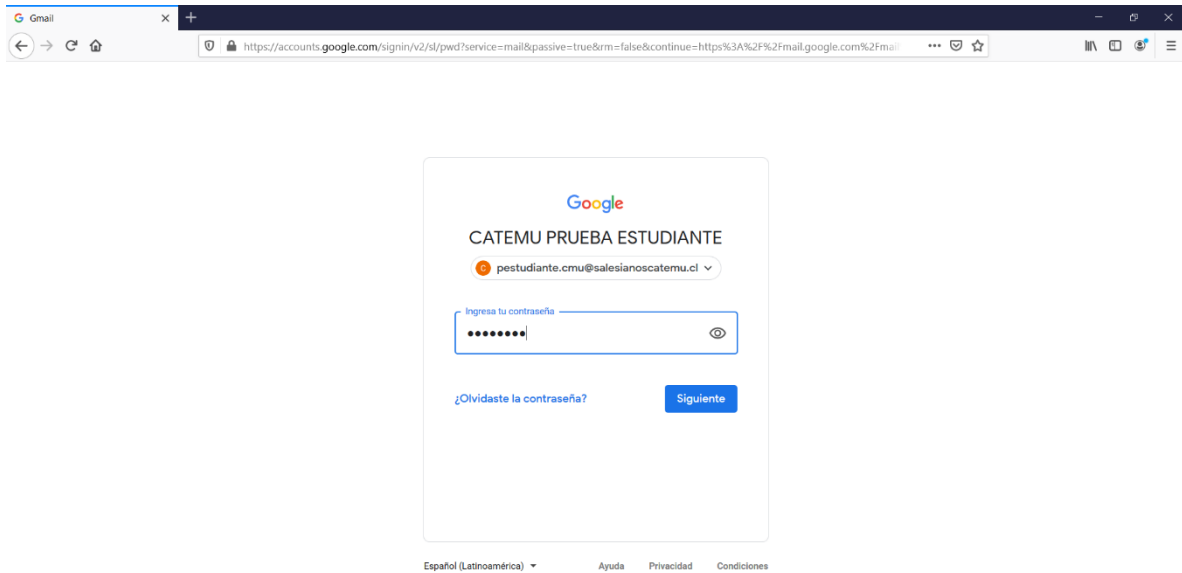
Gmail

https://accounts.google.com/signin/v2/sl/pwd?service=mail&passive=true&rm=false&continue=https%3A%2F%2Fmail.google.com%2Fmail

Google

CATEMU PRUEBA ESTUDIANTE

C pestudiante.cmu@salesianoscatemu.cl

Ingresa tu contraseña

••••••••

¿Olvidaste la contraseña?

Siguiente

Español (Latinoamérica)

Ayuda

Privacidad

Condiciones